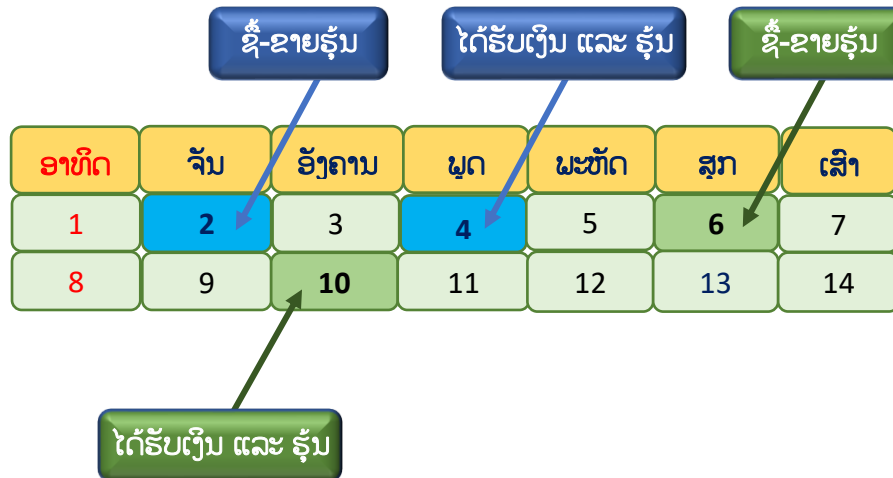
ຊື້-ຂາຍຮຸ້ນ

ໄດ້ຮັບເງິນ ແລະ ຮຸ້ນ

ຊື້-ຂາຍຮຸ້ນ

| ອາທິດ | ຈັນ | ອັງຄານ | ພຸດ | ພະຫັດ | ສຸກ | ເສົາ |
|---|---|---|---|---|---|---|
| 1 | 2 | 3 | 4 | 5 | 6 | 7 |
| 8 | 9 | 10 | 11 | 12 | 13 | 14 |

ໄດ້ຮັບເງິນ ແລະ ຮຸ້ນ